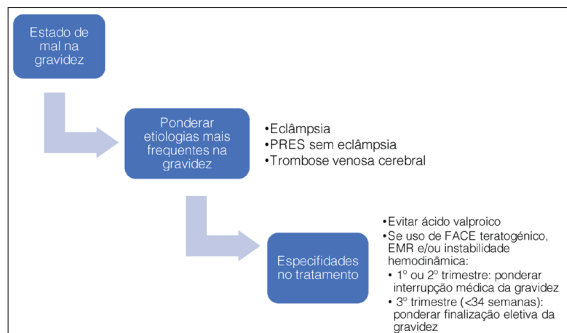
Estado de mal na gravidez

Ponderar etiologias mais frequentes na gravidez

•Eclâmpsia
•PRES sem eclâmpsia
•Trombose venosa cerebral

Especifidades no tratamento

•Evitar ácido valproico
•Se uso de FACE teratogénico, EMR e/ou instabilidade hemodinâmica:
• 1º ou 2º trimestre: ponderar interrupção médica da gravidez
• 3º trimestre (<34 semanas): ponderar finalização eletiva da gravidez